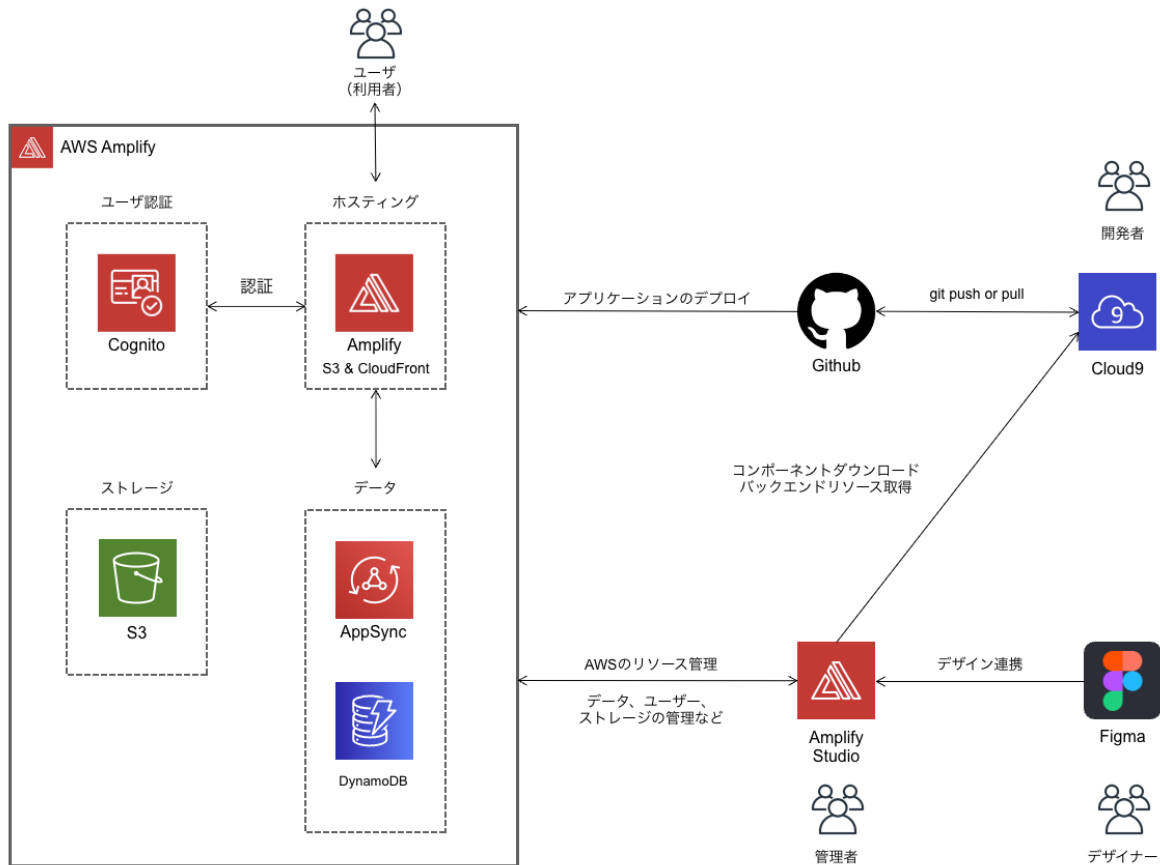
ユーザ
(利用者)

AWS Amplify

ユーザ認証

Cognito

認証

ホスティング

Amplify
S3 & CloudFront

ストレージ

S3

データ

AppSync

DynamoDB

開発者

アプリケーションのデプロイ

Github

git push or pull

Cloud9

コンポーネントダウンロード
バックエンドリソース取得

AWSのリソース管理

データ、ユーザー、
ストレージの管理など

Amplify
Studio

デザイン連携

Figma

管理者

デザイナー